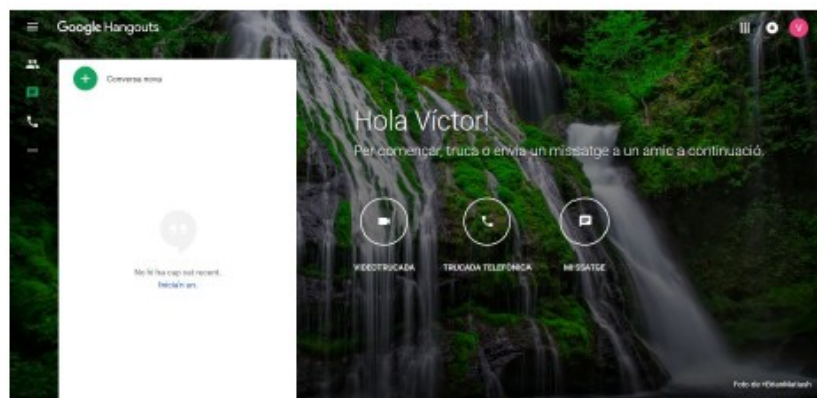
Google Hangouts

Conversa nova

No hi ha cap xat recent.
Inicia'n un.

Hola Víctor!

Per començar, truca o envia un missatge a un amic a continuació.

VIDEOTRUCADA

TRUCADA TELEFÒNICA

MISSATGE

Foto de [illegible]

V